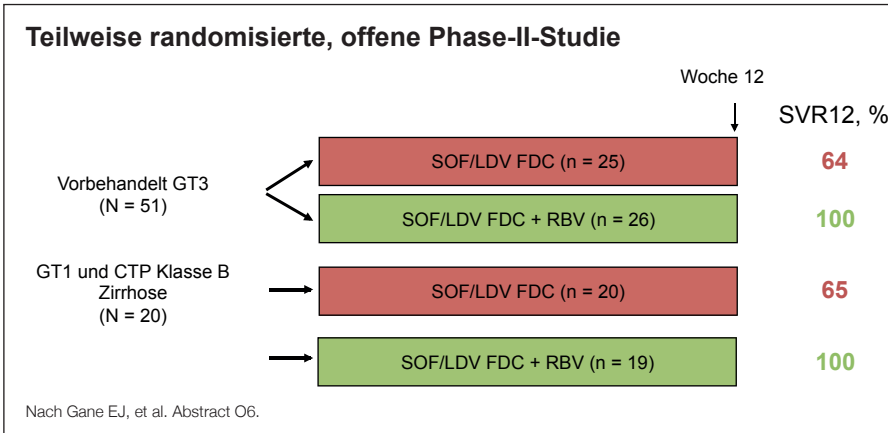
Teilweise randomisierte, offene Phase-II-Studie

Woche 12

SVR12, %

Vorbehandelt GT3
(N = 51)

SOF/LDV FDC (n = 25)

64

SOF/LDV FDC + RBV (n = 26)

100

GT1 und CTP Klasse B Zirrhose
(N = 20)

SOF/LDV FDC (n = 20)

65

SOF/LDV FDC + RBV (n = 19)

100

Nach Gane EJ, et al. Abstract O6.